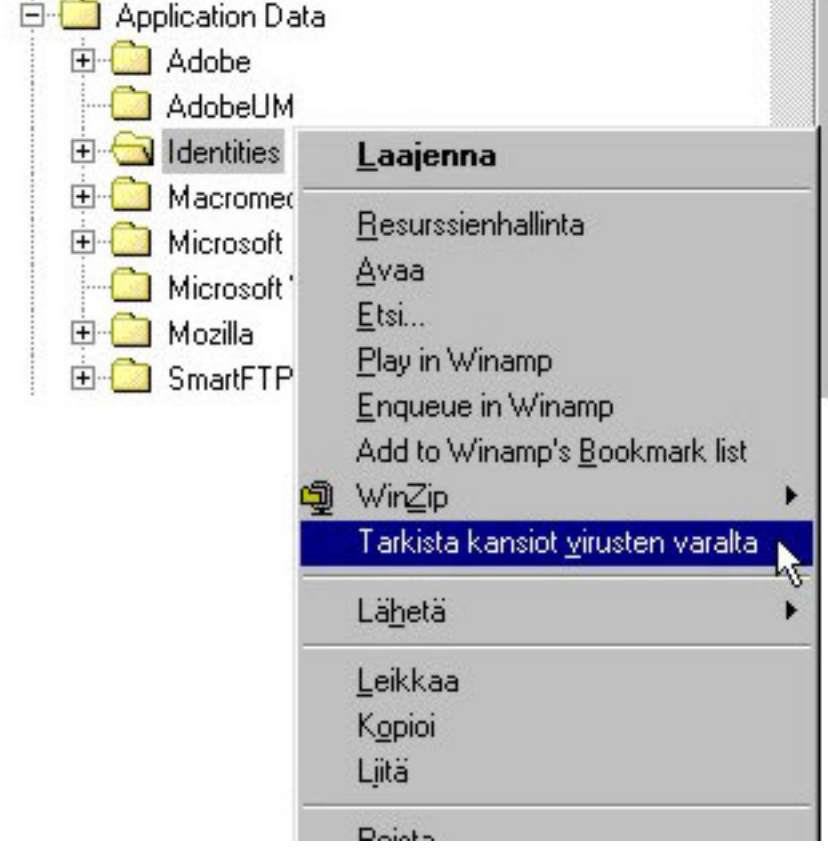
Application Data
Adobe
AdobeUM
Identities
Macromec
Microsoft
Microsoft
Mozilla
SmartFTP

Laajenna
Resurssienhallinta
Avaa
Etsi...
Play in Winamp
Enqueue in Winamp
Add to Winamp's Bookmark list
WinZip
Tarkista kansiot virusten varalta
Lähetä
Leikkaa
Kopioi
Liitä
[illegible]